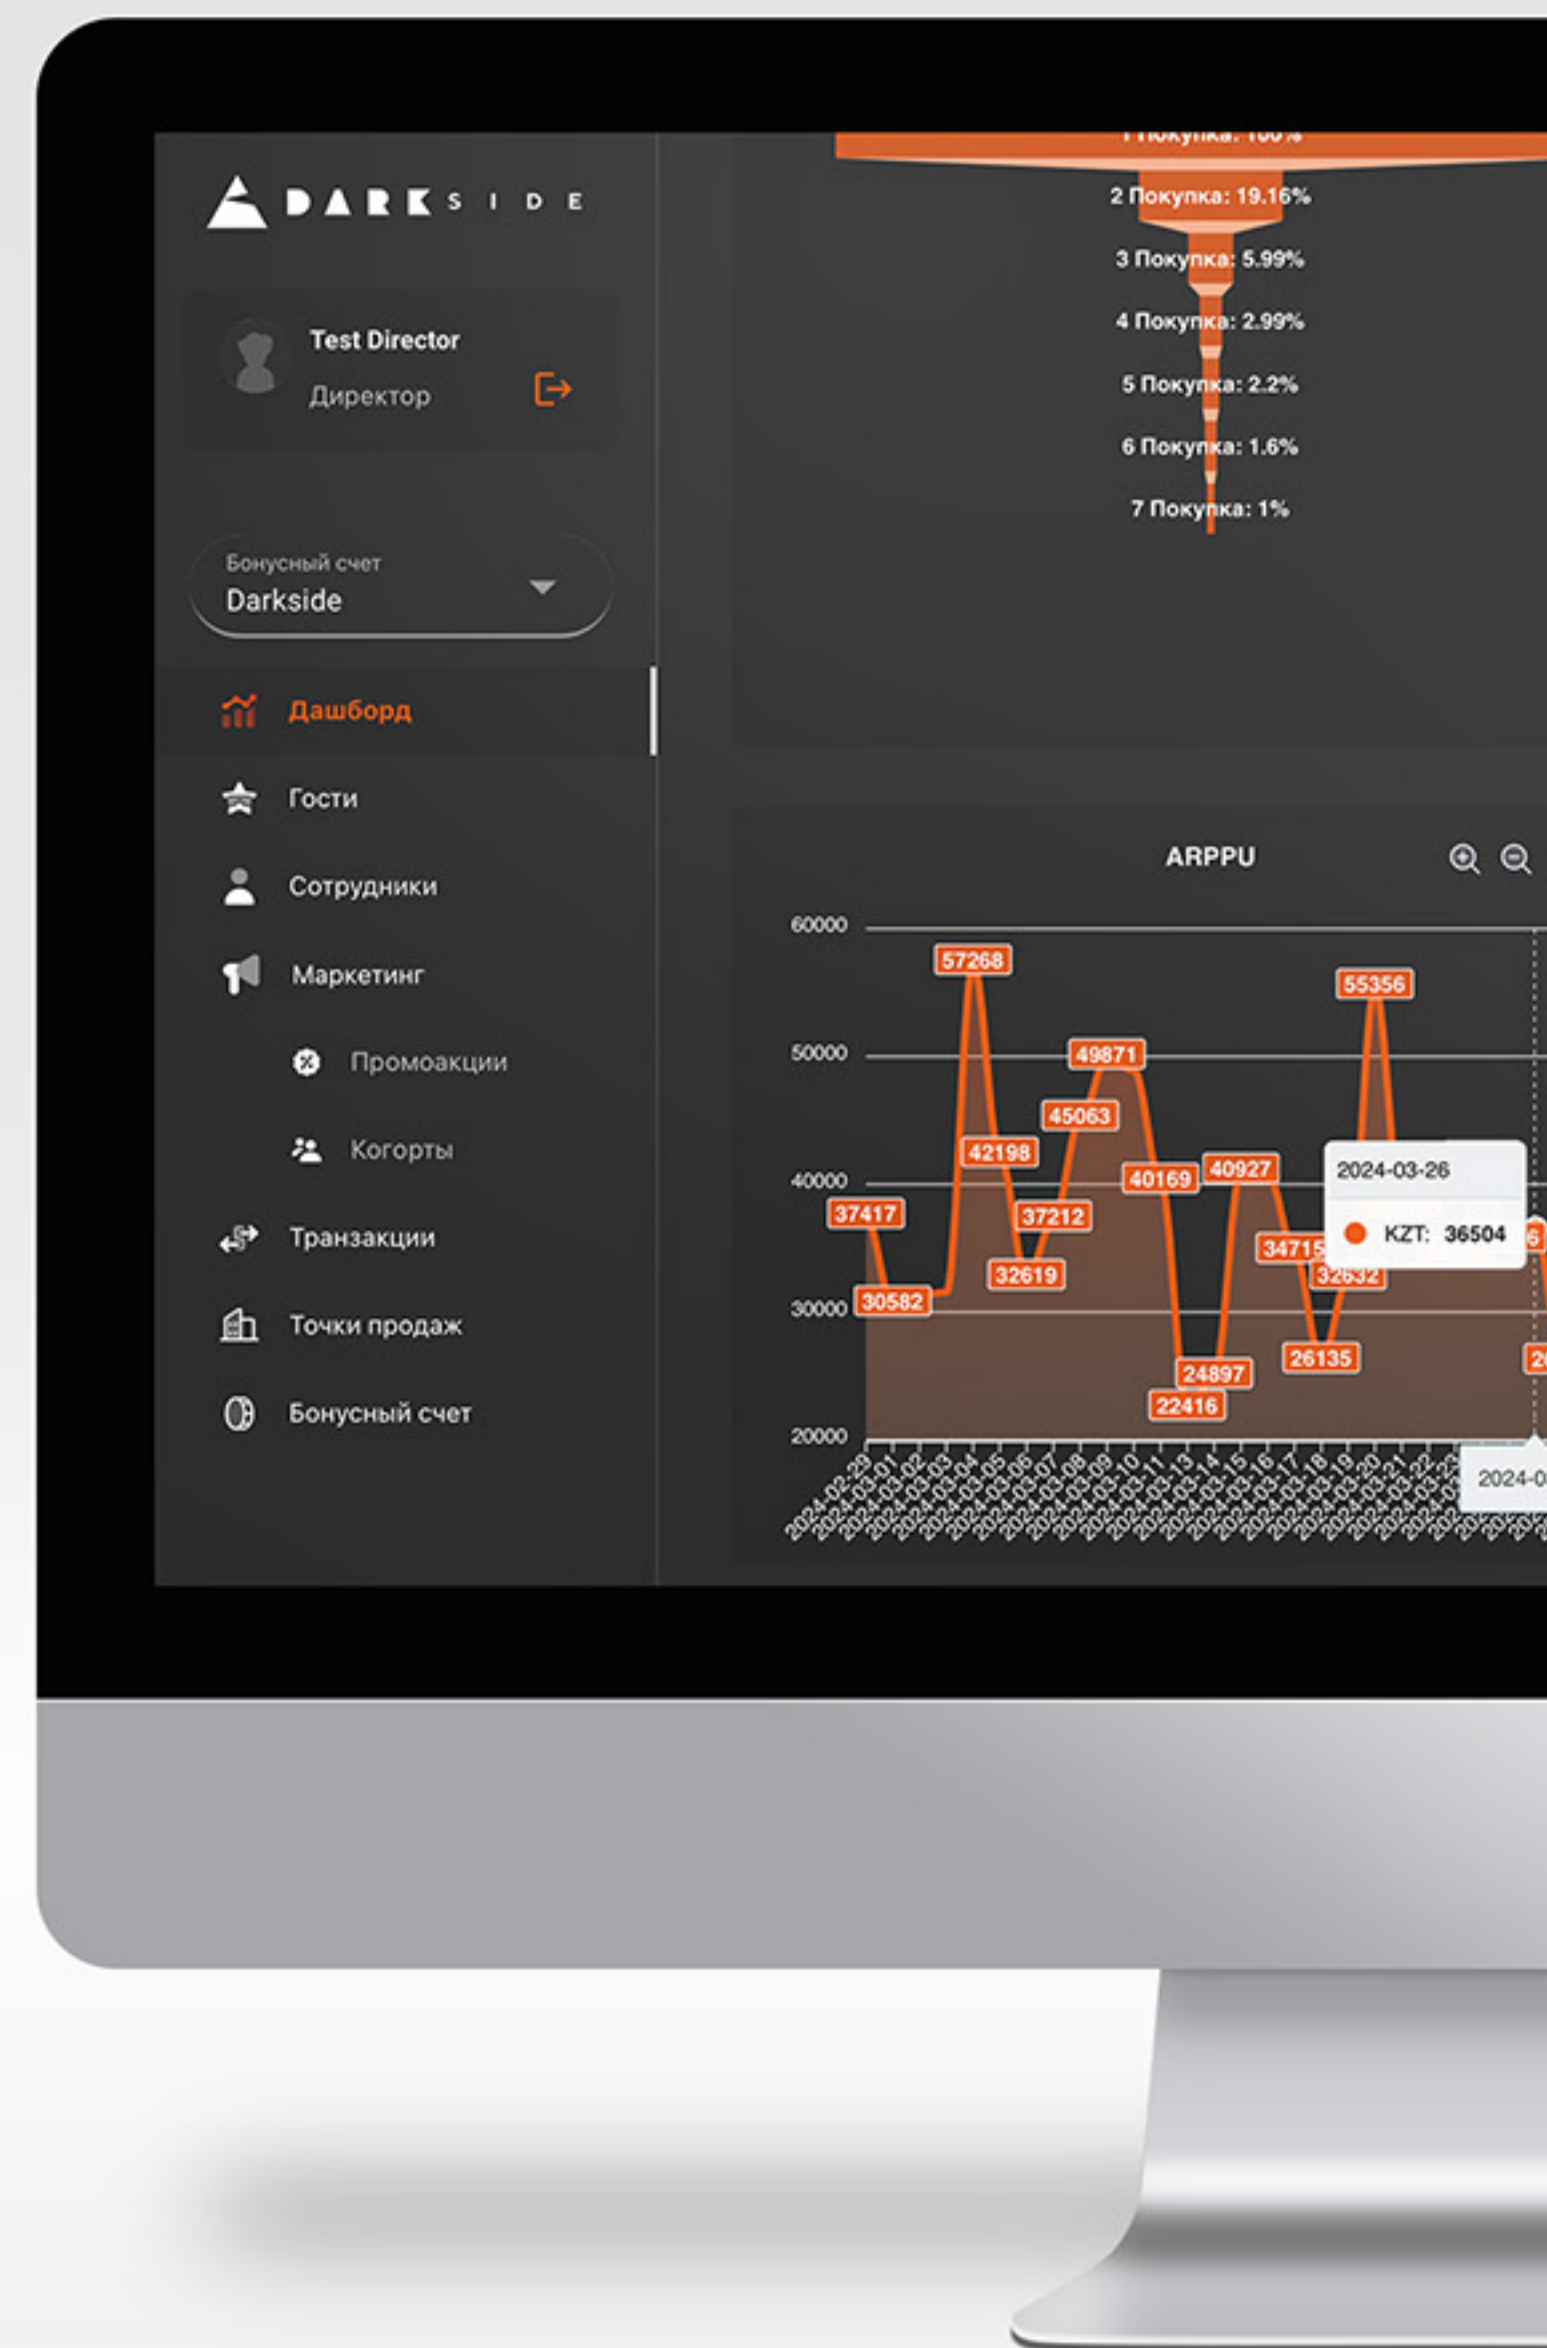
DARKSIDE

Test Director
Директор

Бонусный счет
Darkside

Дашборд
Гости
Сотрудники
Маркетинг
Промоакции
Когорты
Транзакции
Точки продаж
Бонусный счет

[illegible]
2 Покупка: 19.16%
3 Покупка: 5.99%
4 Покупка: 2.99%
5 Покупка: 2.2%
6 Покупка: 1.6%
7 Покупка: 1%

ARPPU

60000
50000
40000
30000
20000

57268
55356
49871
45063
42198
40169
40927
37417
37212
34715
32619
32632
30582
26135
24897
22416

2024-03-26
KZT: 36504

2024-02-29
2024-03-01
2024-03-02
2024-03-03
2024-03-04
2024-03-05
2024-03-06
2024-03-07
2024-03-08
2024-03-09
2024-03-10
2024-03-11
2024-03-13
2024-03-14
2024-03-15
2024-03-16
2024-03-17
2024-03-18
2024-03-19
2024-03-20
2024-03-21
2024-03-22
2024-0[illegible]